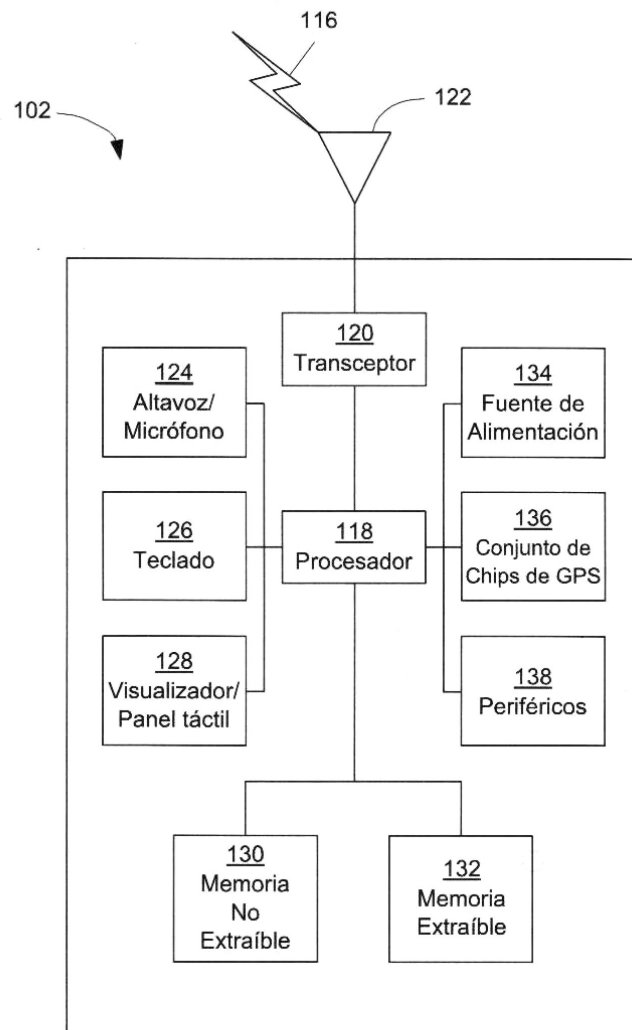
116

102

122

120
Transceptor

124
Altavoz/
Micrófono

134
Fuente de
Alimentación

126
Teclado

118
Procesador

136
Conjunto de
Chips de GPS

128
Visualizador/
Panel táctil

138
Periféricos

130
Memoria
No
Extraíble

132
Memoria
Extraíble